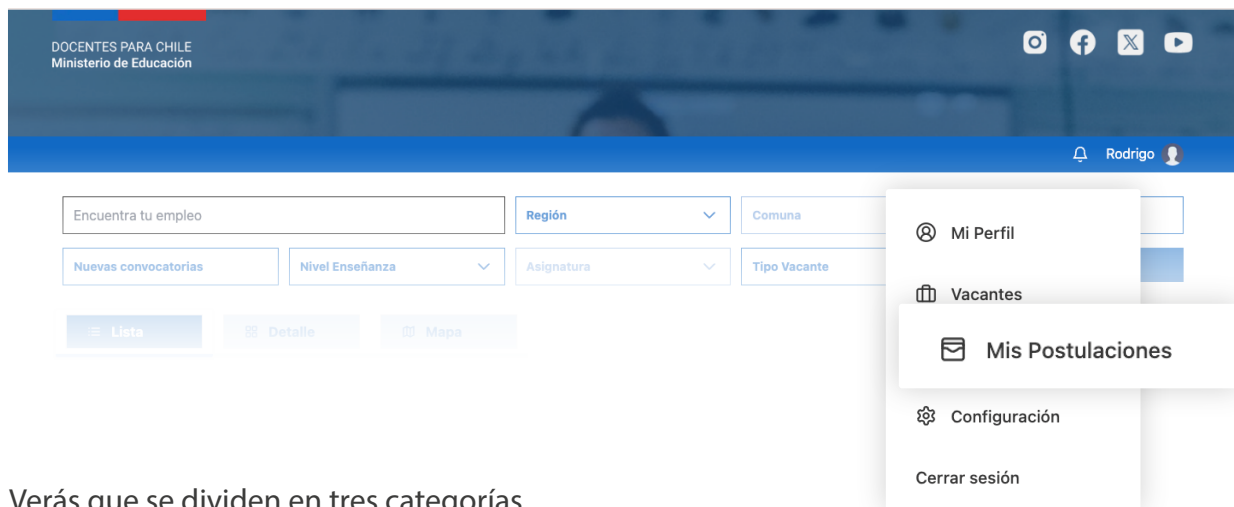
DOCENTES PARA CHILE
Ministerio de Educación

Rodrigo

Encuentra tu empleo
Región
Comuna
Nuevas convocatorias
Nivel Enseñanza
Asignatura
Tipo Vacante
Lista
Detalle
Mapa

Mi Perfil
Vacantes
Mis Postulaciones
Configuración
Cerrar sesión

Verás que se dividen en tres categorías